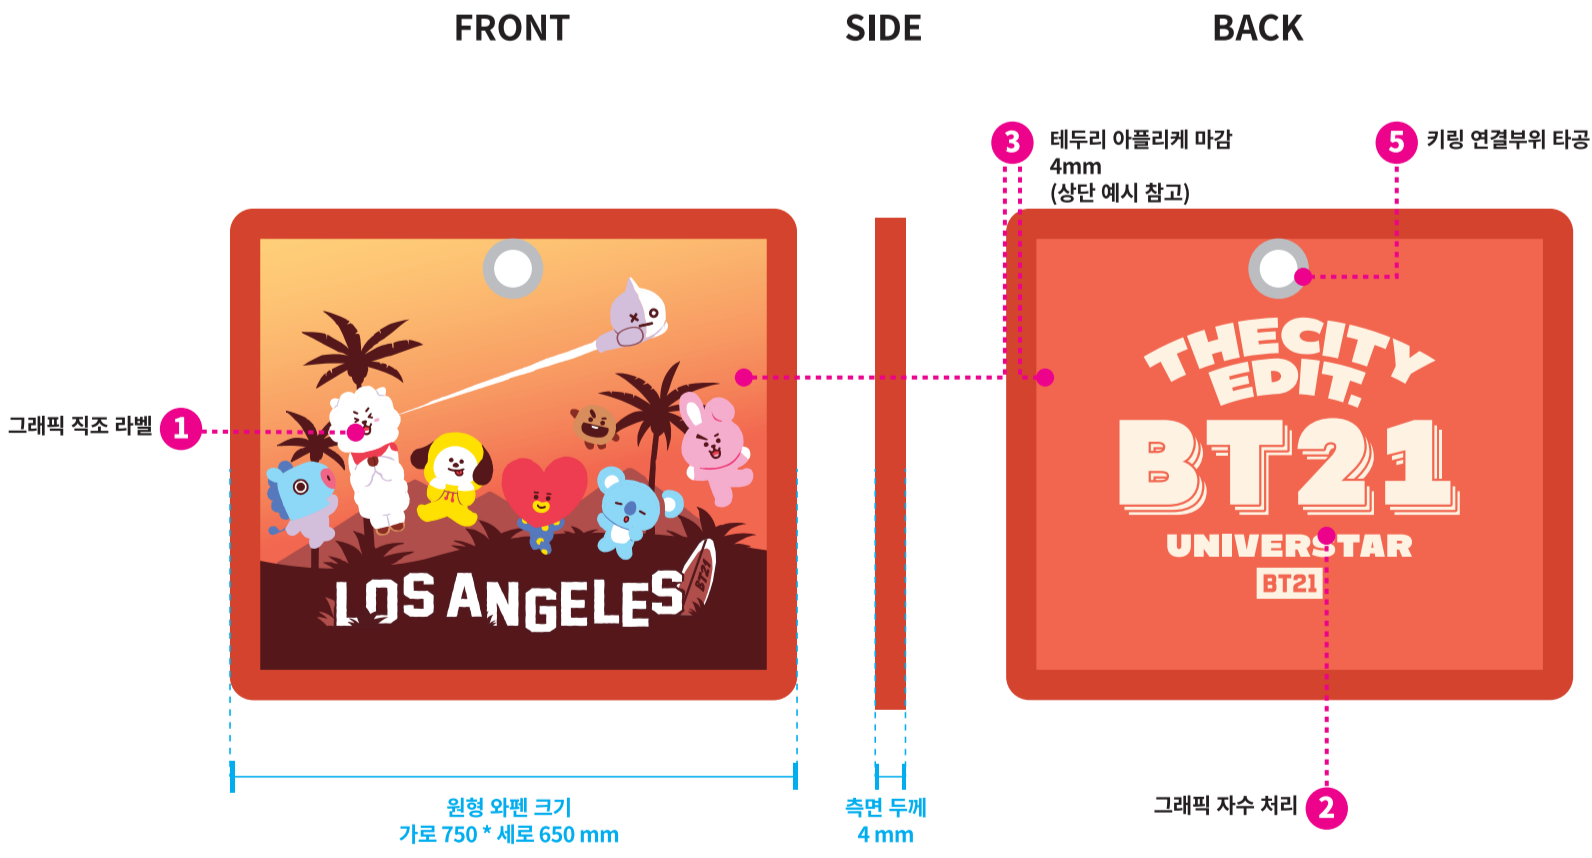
FRONT

SIDE

BACK

3 테두리 아플리케 마감 4mm (상단 예시 참고)

5 키링 연결부위 타공

그래픽 직조 라벨 1

LOS ANGELES

BT21

THE CITY EDIT

BT21

UNIVERSTAR

BT21

원형 와펜 크기
가로 750 * 세로 650 mm

측면 두께
4 mm

그래픽 자수 처리 2